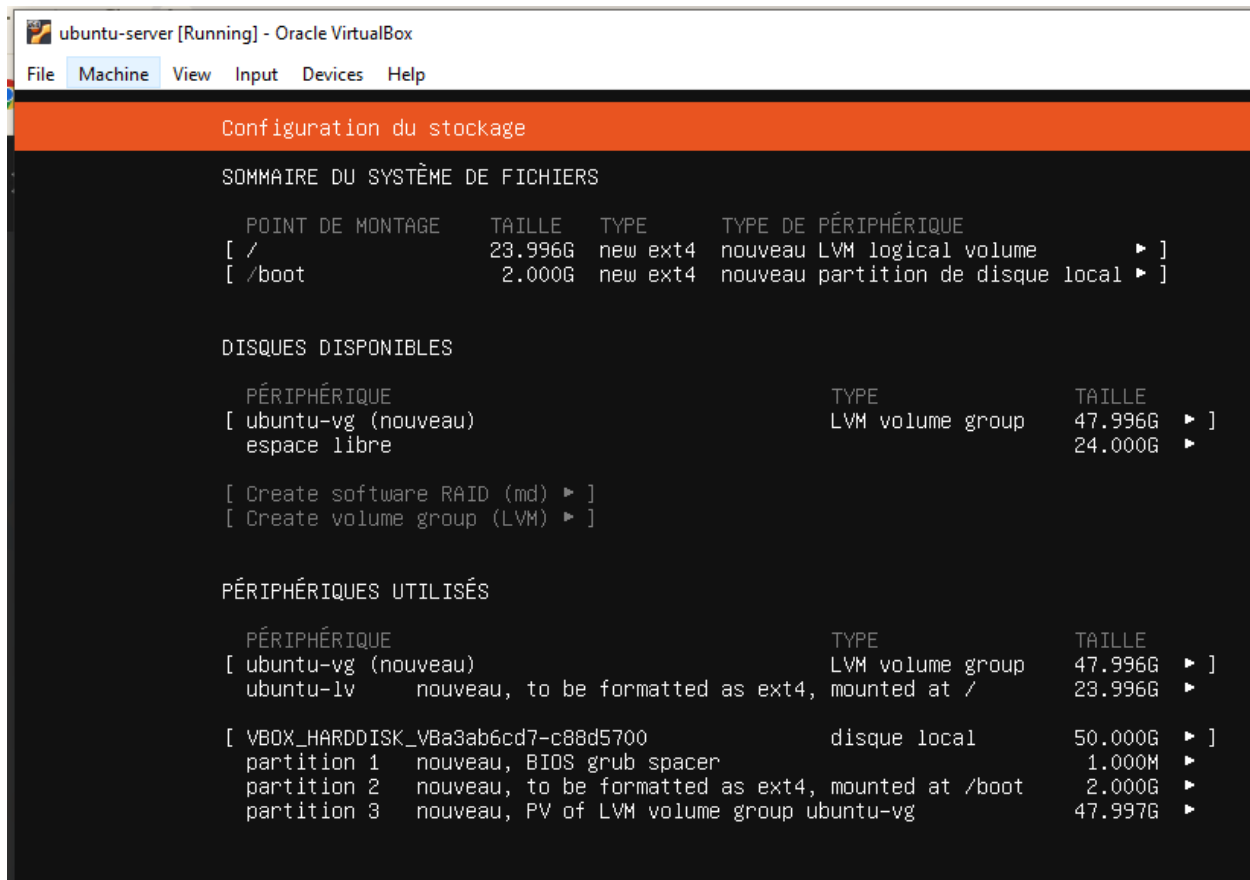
ubuntu-server [Running] - Oracle VirtualBox

File Machine View Input Devices Help

Configuration du stockage

SOMMAIRE DU SYSTÈME DE FICHIERS

| POINT DE MONTAGE | TAILLE | TYPE | TYPE DE PÉRIPHÉRIQUE |
|---|---|---|---|
| [ / | 23.996G | new ext4 | nouveau LVM logical volume ▸ ] |
| [ /boot | 2.000G | new ext4 | nouveau partition de disque local ▸ ] |

DISQUES DISPONIBLES

| PÉRIPHÉRIQUE | TYPE | TAILLE |
|---|---|---|
| [ ubuntu-vg (nouveau) | LVM volume group | 47.996G ▸ ] |
| espace libre | | 24.000G ▸ |

[ Create software RAID (md) ▸ ]
[ Create volume group (LVM) ▸ ]

PÉRIPHÉRIQUES UTILISÉS

| PÉRIPHÉRIQUE | TYPE | TAILLE |
|---|---|---|
| [ ubuntu-vg (nouveau) | LVM volume group | 47.996G ▸ ] |
| ubuntu-lv nouveau, to be formatted as ext4, mounted at / | | 23.996G ▸ |
| [ VBOX_HARDDISK_VBa3ab6cd7-c88d5700 | disque local | 50.000G ▸ ] |
| partition 1 nouveau, BIOS grub spacer | | 1.000M ▸ |
| partition 2 nouveau, to be formatted as ext4, mounted at /boot | | 2.000G ▸ |
| partition 3 nouveau, PV of LVM volume group ubuntu-vg | | 47.997G ▸ |